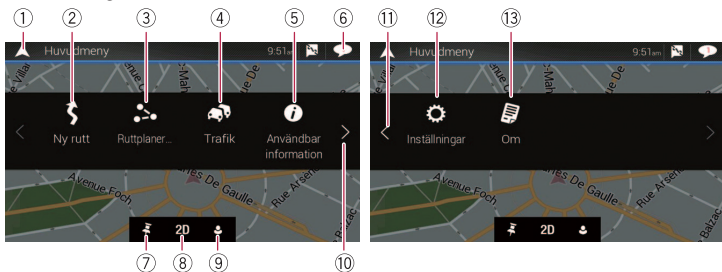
①
②
③
④
⑤
⑥
Huvudmeny
9:51
Ny rutt
Ruttplaner...
Trafik
Användbar information
Avenue Foch
les De Gaulle
Rue Arsen
2D
⑦
⑧
⑨
⑩

⑪
⑫
⑬
Huvudmeny
9:51
Inställningar
Om
Avenue Foch
les De Gaulle
Rue Arsen
Balzac
2D